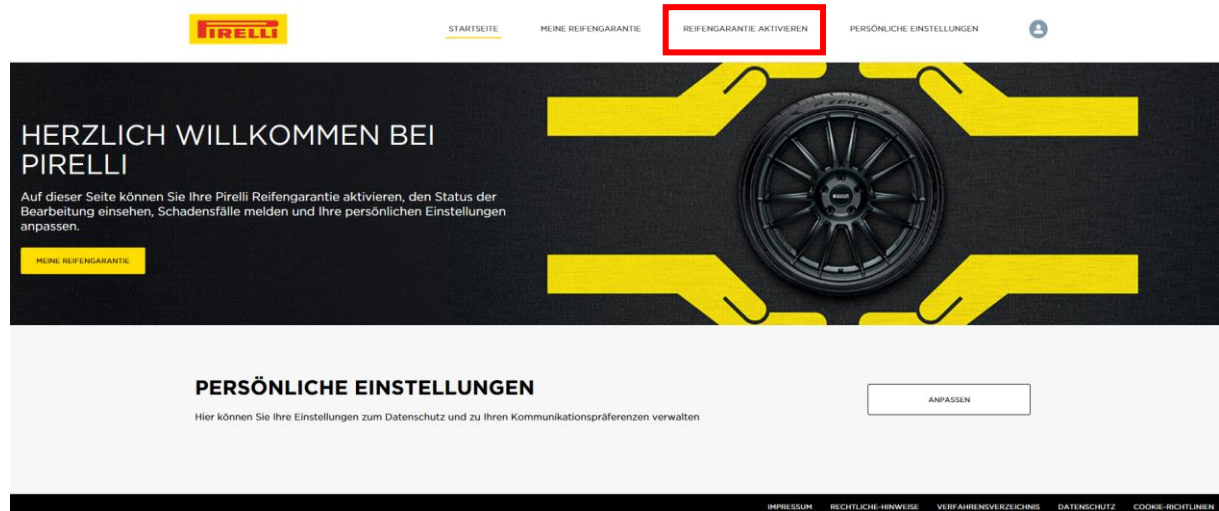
PIRELLI

STARTSEITE MEINE REIFENGARANTIE REIFENGARANTIE AKTIVIEREN PERSÖNLICHE EINSTELLUNGEN

HERZLICH WILLKOMMEN BEI PIRELLI

Auf dieser Seite können Sie Ihre Pirelli Reifengarantie aktivieren, den Status der Bearbeitung einsehen, Schadensfälle melden und Ihre persönlichen Einstellungen anpassen.

MEINE REIFENGARANTIE

P ZERO

PIRELLI

PERSÖNLICHE EINSTELLUNGEN

Hier können Sie Ihre Einstellungen zum Datenschutz und zu Ihren Kommunikationspräferenzen verwalten

ANPASSEN

IMPRESSUM RECHTLICHE-HINWEISE VERFAHRENSVERZEICHNIS DATENSCHUTZ COOKIE-RICHTLINIEN